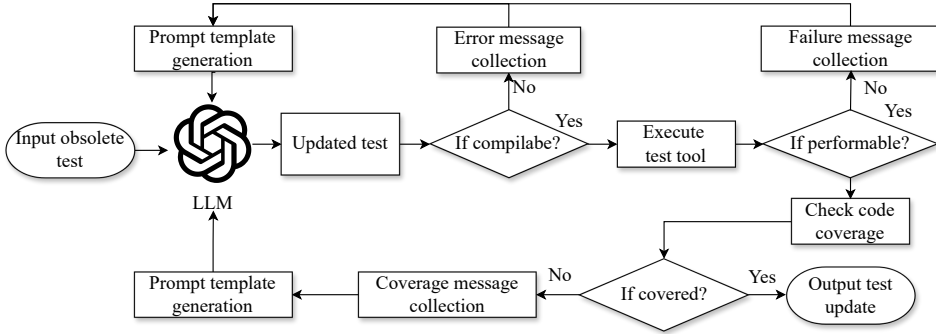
Prompt template generation

Error message collection

Failure message collection

No

No

Yes

Input obsolete test

Updated test

Yes

If compilabe?

Execute test tool

If performable?

LLM

Check code coverage

No

Yes

Prompt template generation

Coverage message collection

If covered?

Output test update